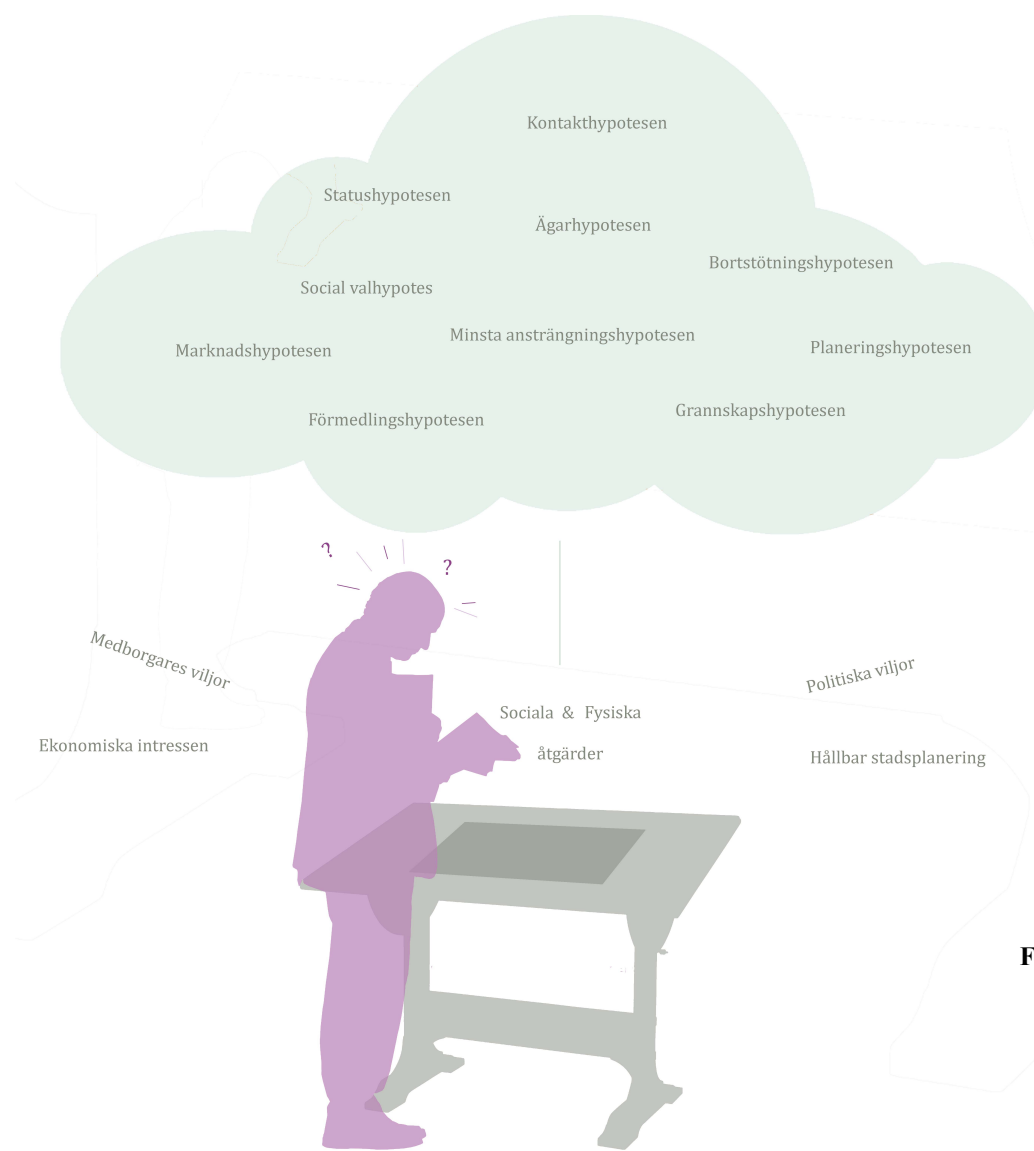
Kontakthypotesen

Statushypotesen

Ägarhypotesen

Bortstötningshypotesen

Social valhypotes

Minsta ansträngningshypotesen

Marknadshypotesen

Planeringshypotesen

Förmedlingshypotesen

Grannskapshypotesen

? ?

Medborgares viljor

Politiska viljor

Sociala & Fysiska åtgärder

Ekonomiska intressen

Hållbar stadsplanering

F